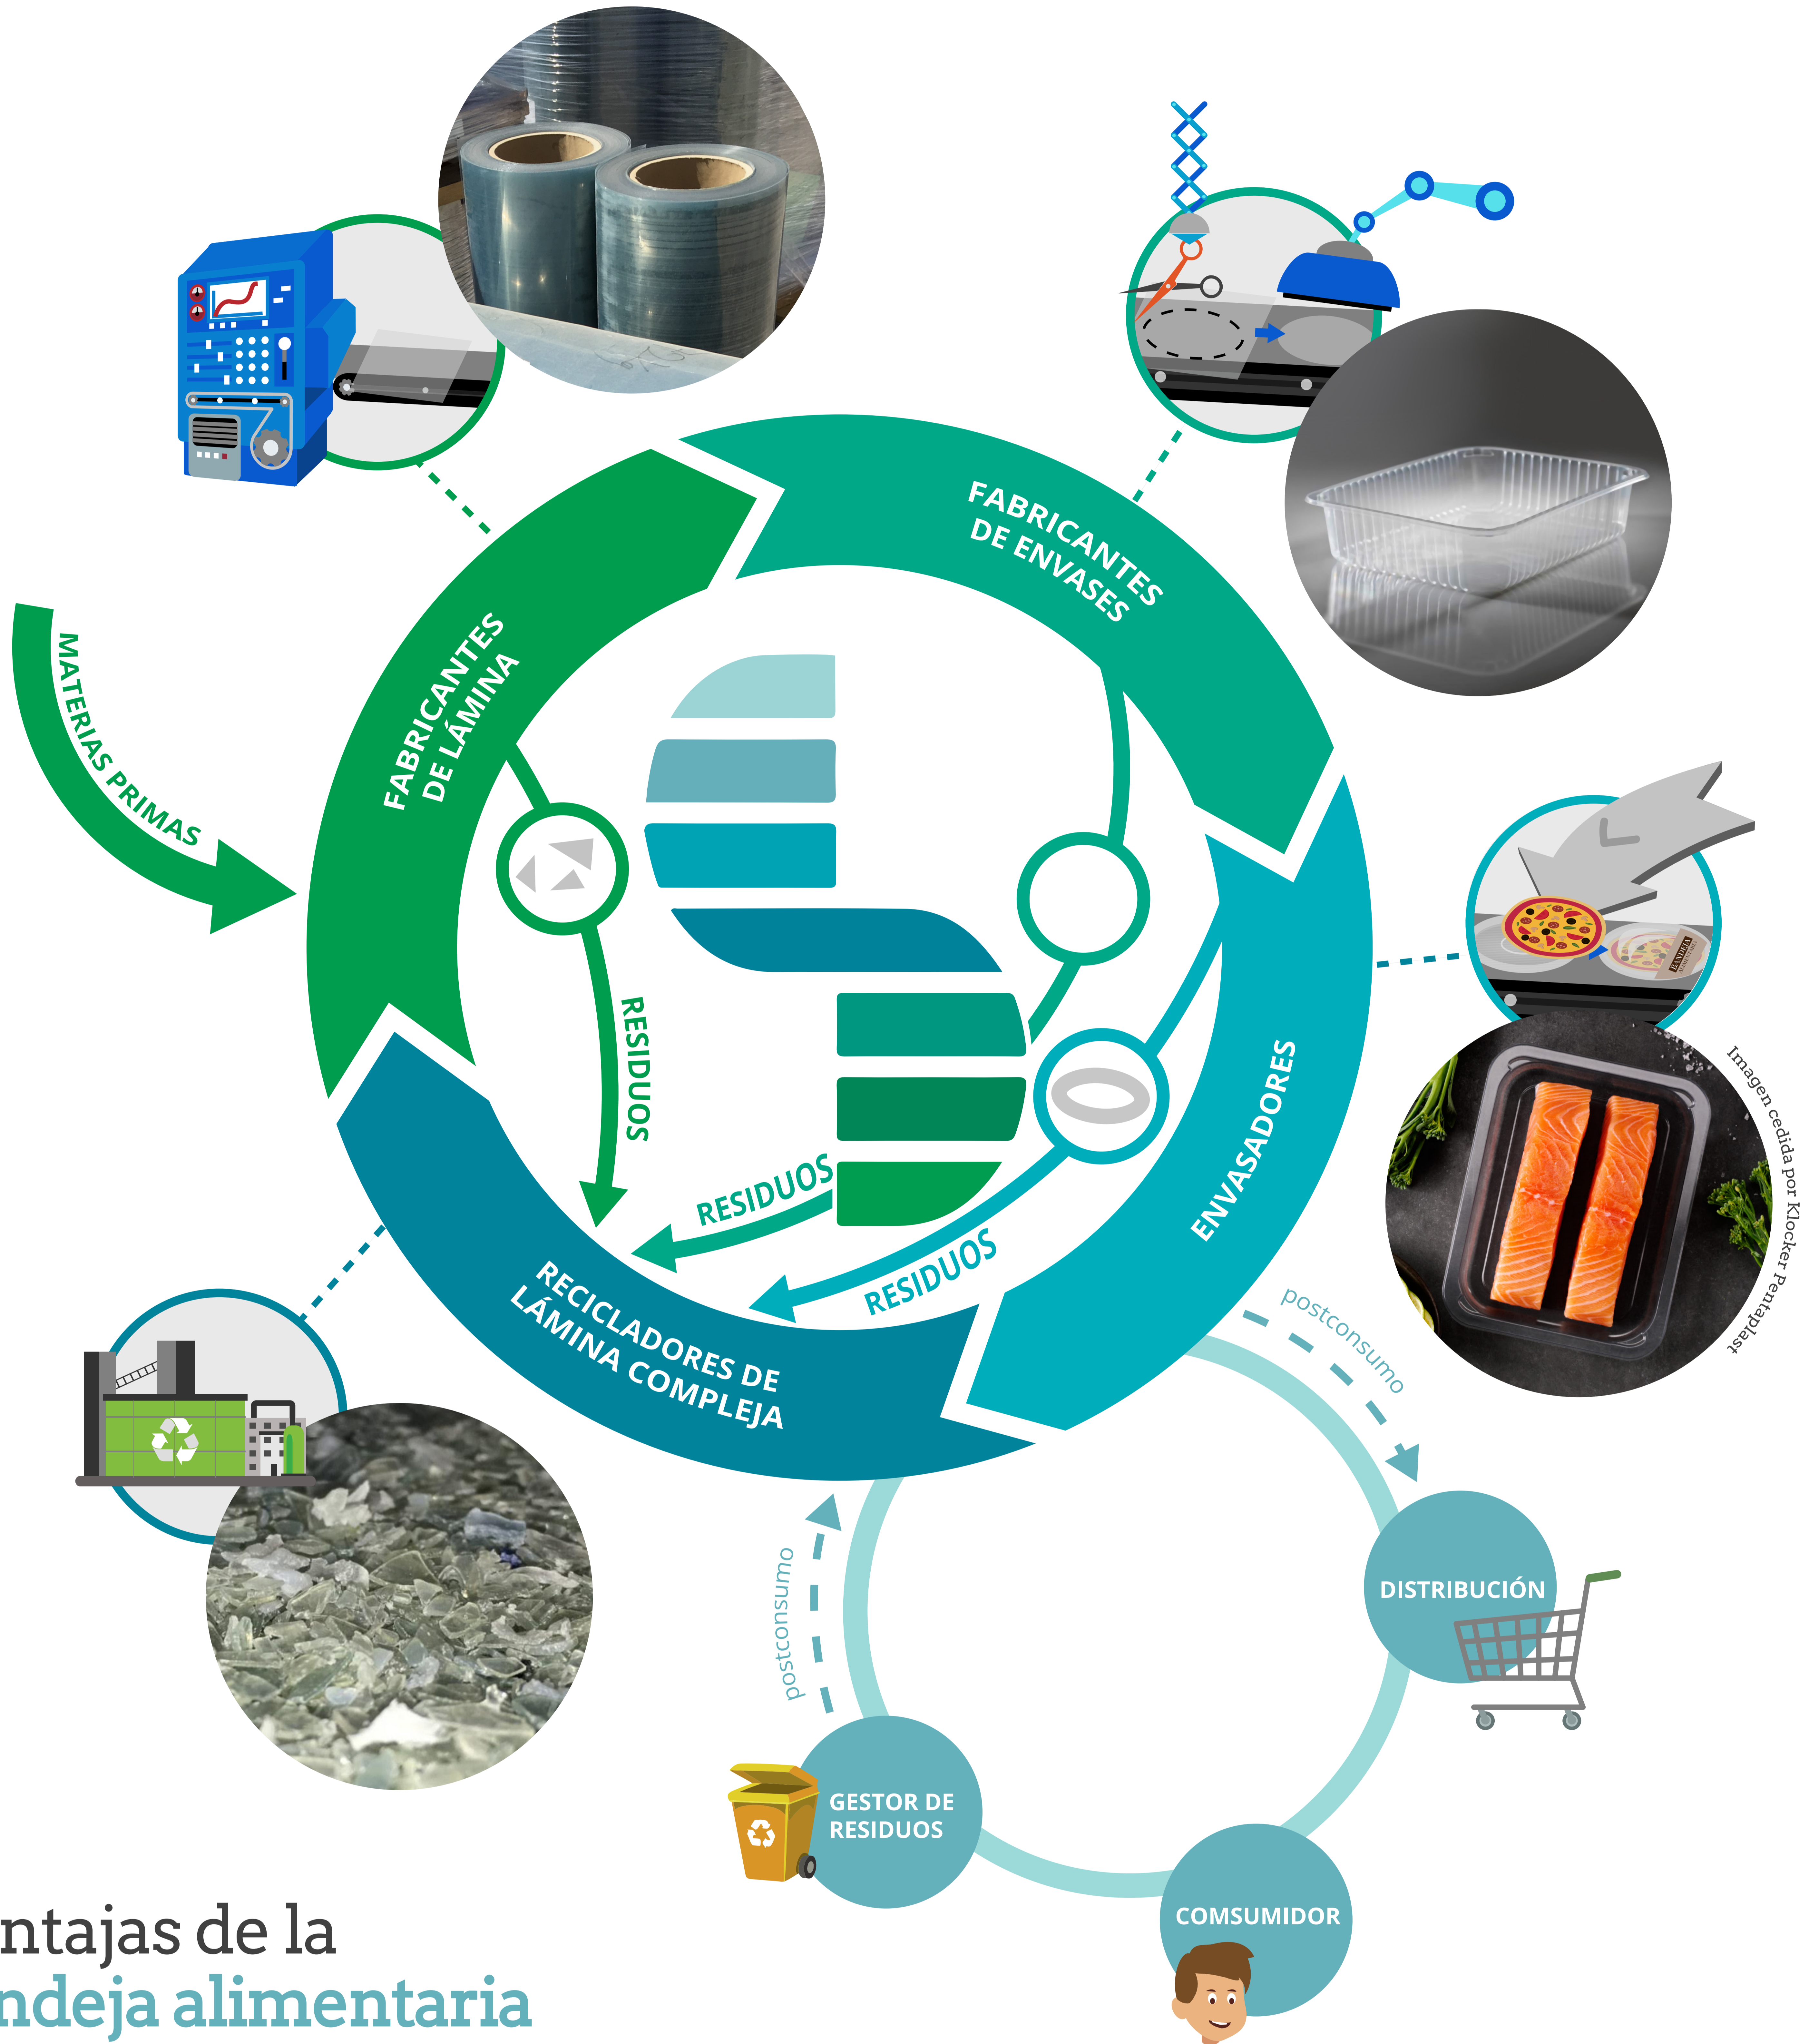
MATERIAS PRIMAS

FABRICANTES DE LÁMINA

FABRICANTES DE ENVASES

ENVASADORES

RECICLADORES DE LÁMINA COMPLEJA

RESIDUOS

RESIDUOS

RESIDUOS

Imagen cedida por Klocker Pentaplast

postconsumo

postconsumo

DISTRIBUCIÓN

COMSUMIDOR

GESTOR DE RESIDUOS

ntajas de la
ndeja alimentaria